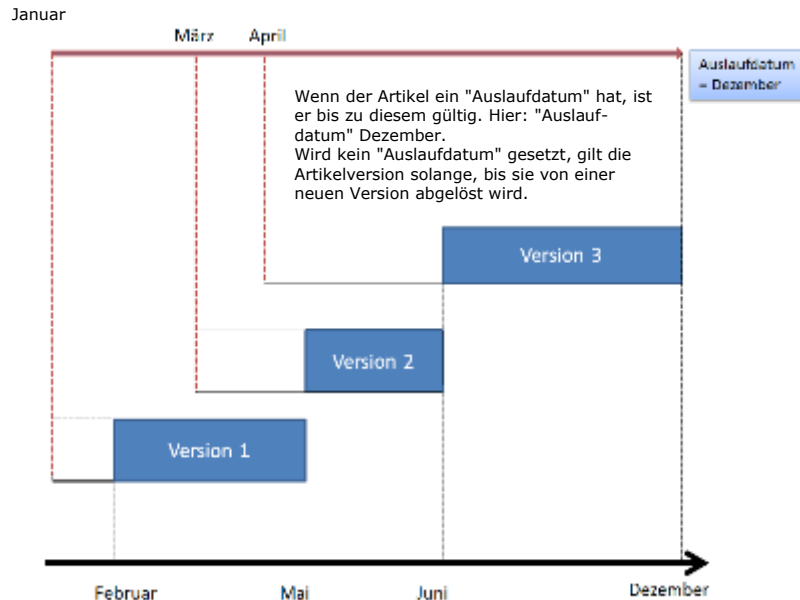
Januar

März

April

Auslaufdatum = Dezember

Wenn der Artikel ein "Auslaufdatum" hat, ist er bis zu diesem gültig. Hier: "Auslaufdatum" Dezember.
Wird kein "Auslaufdatum" gesetzt, gilt die Artikelversion solange, bis sie von einer neuen Version abgelöst wird.

Version 3

Version 2

Version 1

Februar

Mai

Juni

Dezember